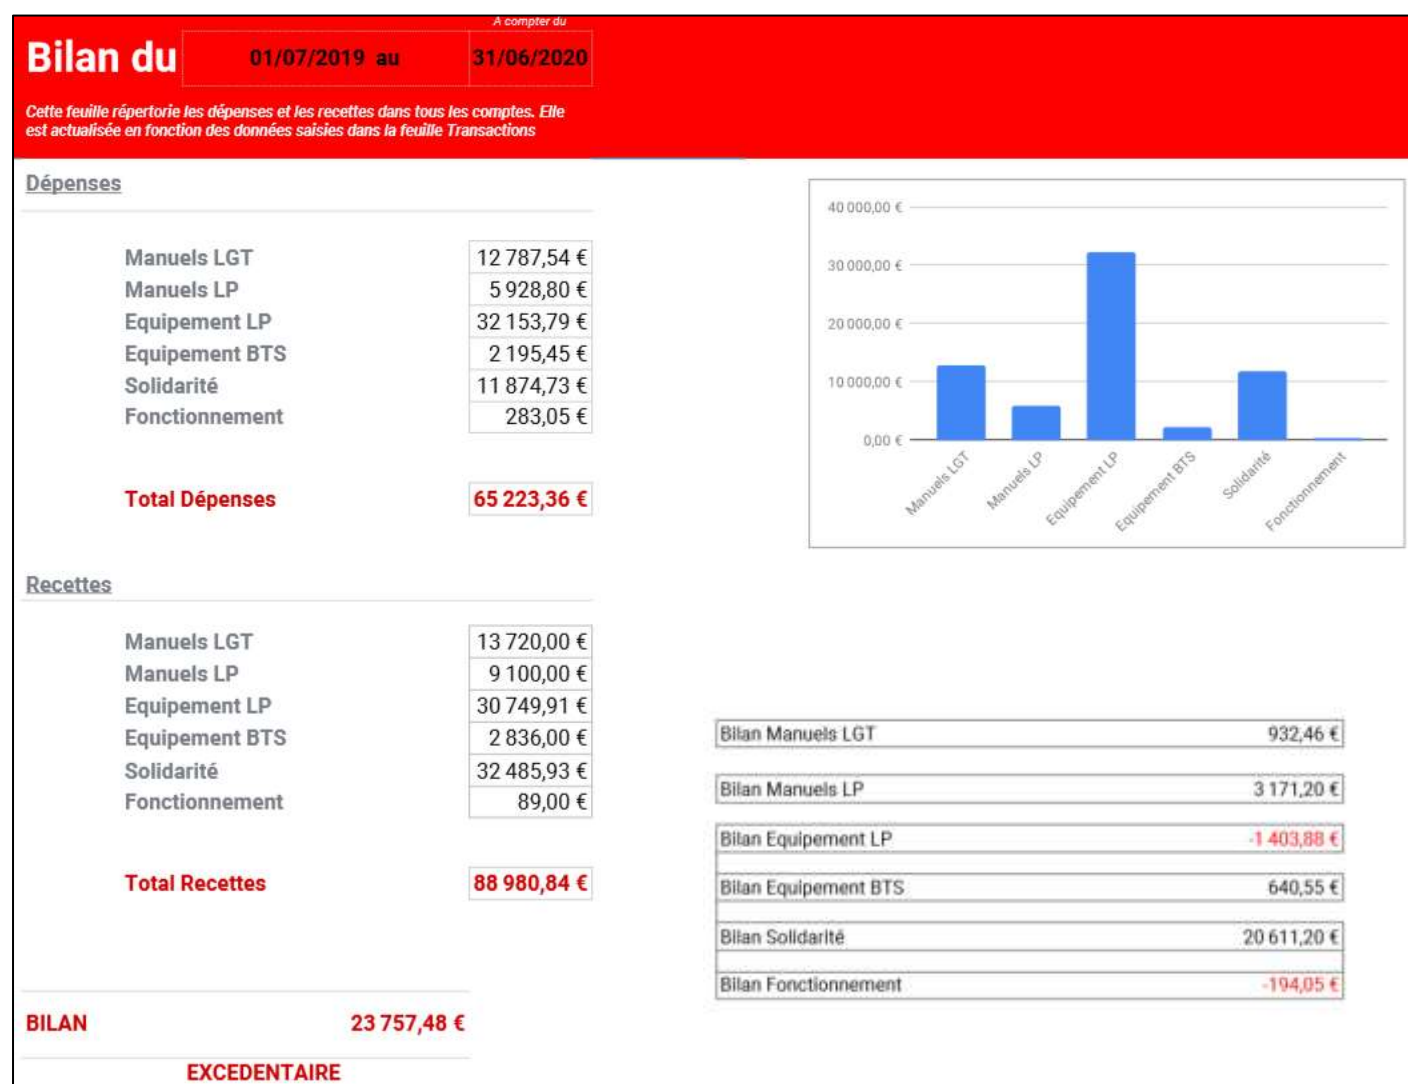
A compter du

Bilan du 01/07/2019 au 31/06/2020

Cette feuille répertorie les dépenses et les recettes dans tous les comptes. Elle est actualisée en fonction des données saisies dans la feuille Transactions

Dépenses

| | |
|---|---|
| Manuels LGT | 12 787,54 € |
| Manuels LP | 5 928,80 € |
| Equipement LP | 32 153,79 € |
| Equipement BTS | 2 195,45 € |
| Solidarité | 11 874,73 € |
| Fonctionnement | 283,05 € |

Total Dépenses 65 223,36 €

40 000,00 €
30 000,00 €
20 000,00 €
10 000,00 €
0,00 €
Manuels LGT
Manuels LP
Equipement LP
Equipement BTS
Solidarité
Fonctionnement

Recettes

| | |
|---|---|
| Manuels LGT | 13 720,00 € |
| Manuels LP | 9 100,00 € |
| Equipement LP | 30 749,91 € |
| Equipement BTS | 2 836,00 € |
| Solidarité | 32 485,93 € |
| Fonctionnement | 89,00 € |

Total Recettes 88 980,84 €

| | |
|---|---|
| Bilan Manuels LGT | 932,46 € |
| Bilan Manuels LP | 3 171,20 € |
| Bilan Equipement LP | -1 403,88 € |
| Bilan Equipement BTS | 640,55 € |
| Bilan Solidarité | 20 611,20 € |
| Bilan Fonctionnement | -194,05 € |

BILAN 23 757,48 €

EXCEDENTAIRE